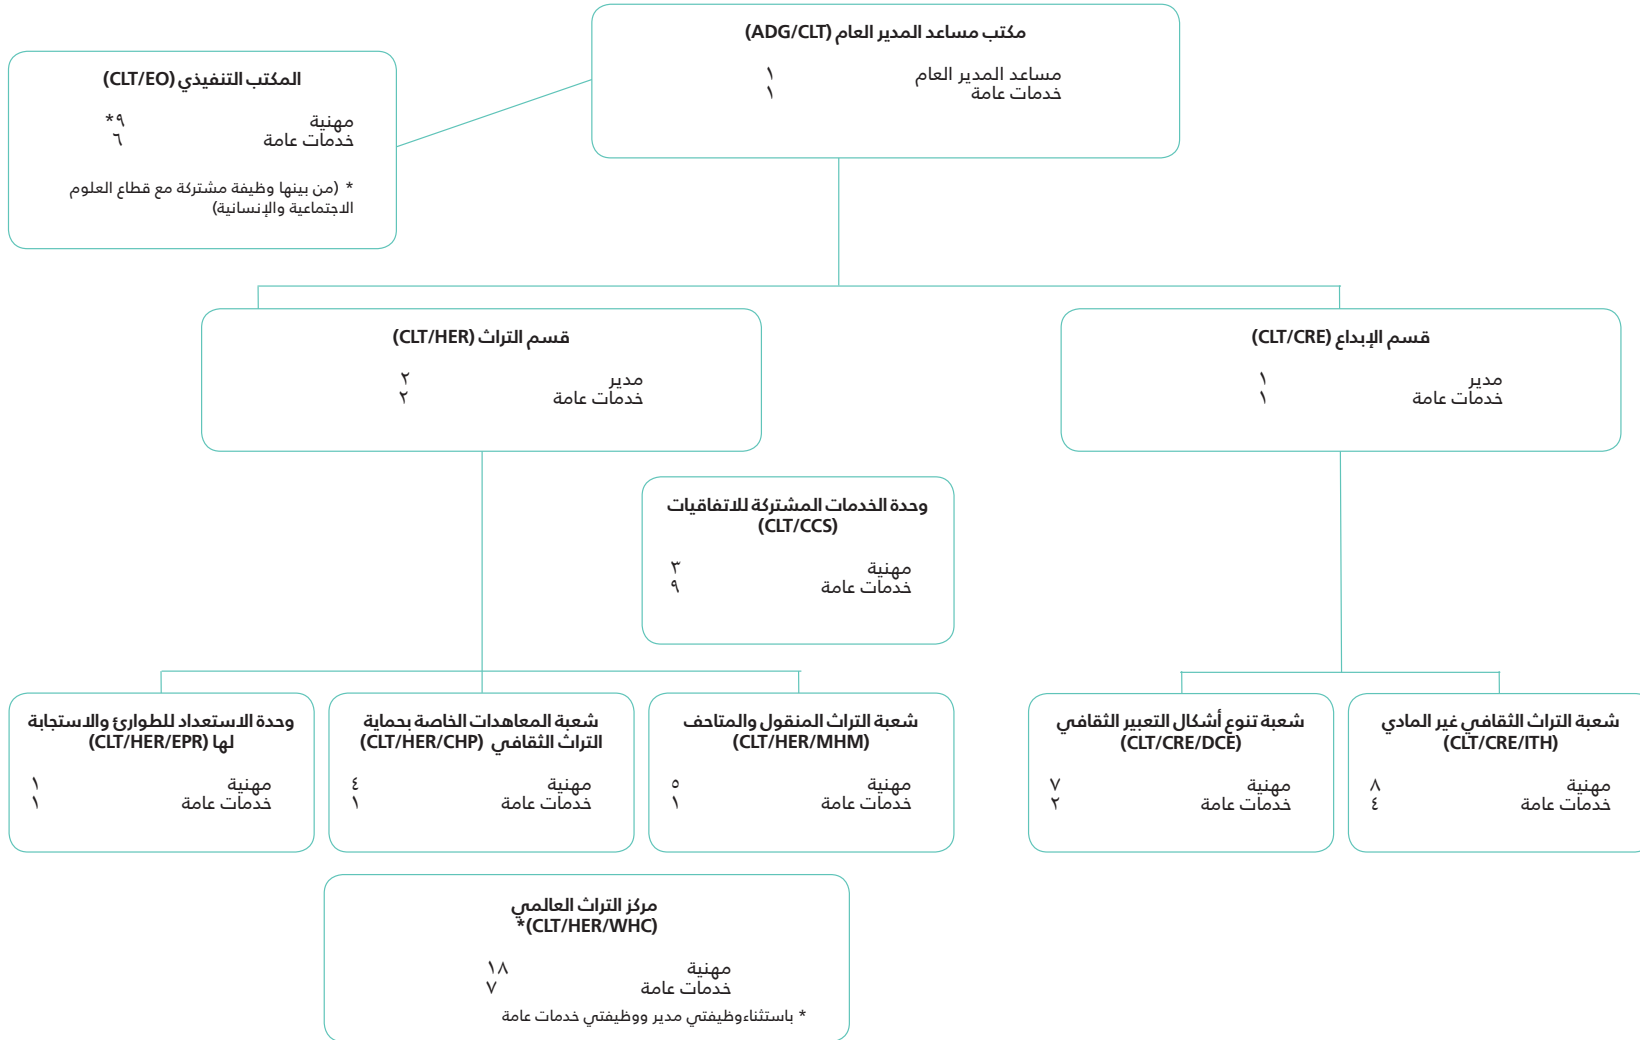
مكتب مساعد المدير العام (ADG/CLT)

مساعد المدير العام ١
خدمات عامة ١

المكتب التنفيذي (CLT/EO)

مهنية ٩*
خدمات عامة ٦

* (من بينها وظيفة مشتركة مع قطاع العلوم الاجتماعية والإنسانية)

قسم التراث (CLT/HER)

مدير ٢
خدمات عامة ٢

قسم الإبداع (CLT/CRE)

مدير ١
خدمات عامة ١

وحدة الخدمات المشتركة للاتفاقيات (CLT/CCS)

مهنية ٣
خدمات عامة ٩

وحدة الاستعداد للطوارئ والاستجابة لها (CLT/HER/EPR)

مهنية ١
خدمات عامة ١

شعبة المعاهدات الخاصة بحماية التراث الثقافي (CLT/HER/CHP)

مهنية ٤
خدمات عامة ١

شعبة التراث المنقول والمتاحف (CLT/HER/MHM)

مهنية ٥
خدمات عامة ١

شعبة تنوع أشكال التعبير الثقافي (CLT/CRE/DCE)

مهنية ٧
خدمات عامة ٢

شعبة التراث الثقافي غير المادي (CLT/CRE/ITH)

مهنية ٨
خدمات عامة ٤

مركز التراث العالمي (CLT/HER/WHC)*

مهنية ١٨
خدمات عامة ٧

* باستثناءوظيفتي مدير ووظيفتي خدمات عامة